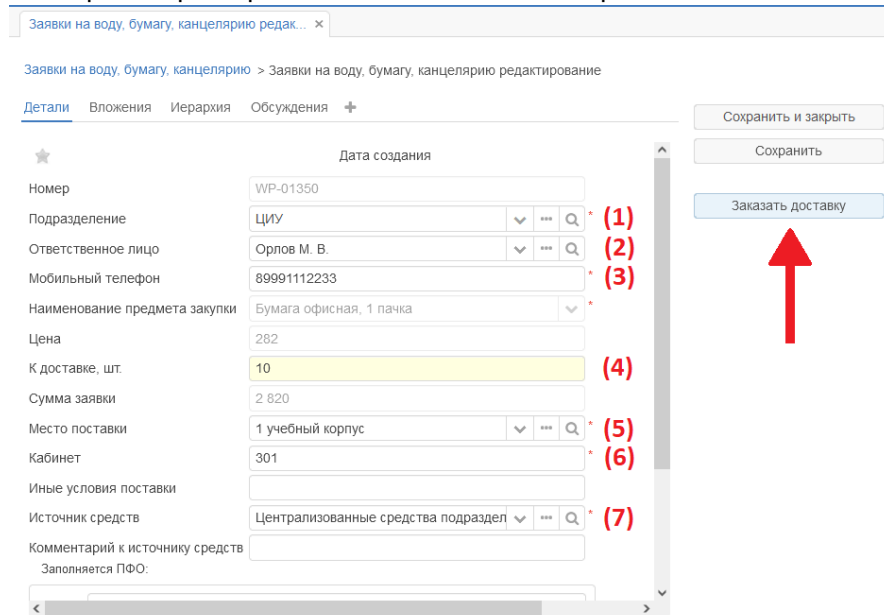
Заявки на воду, бумагу, канцелярию редак... ×

Заявки на воду, бумагу, канцелярию > Заявки на воду, бумагу, канцелярию редактирование

Детали Вложения Иерархия Обсуждения +

Сохранить и закрыть

Сохранить

Заказать доставку

Дата создания

Номер WP-01350

Подразделение ЦИУ * (1)

Ответственное лицо Орлов М. В. (2)

Мобильный телефон 89991112233 * (3)

Наименование предмета закупки Бумага офисная, 1 пачка *

Цена 282

К доставке, шт. 10 (4)

Сумма заявки 2 820

Место поставки 1 учебный корпус * (5)

Кабинет 301 * (6)

Иные условия поставки

Источник средств Централизованные средства подраздел * (7)

Комментарий к источнику средств

Заполняется ПФО: